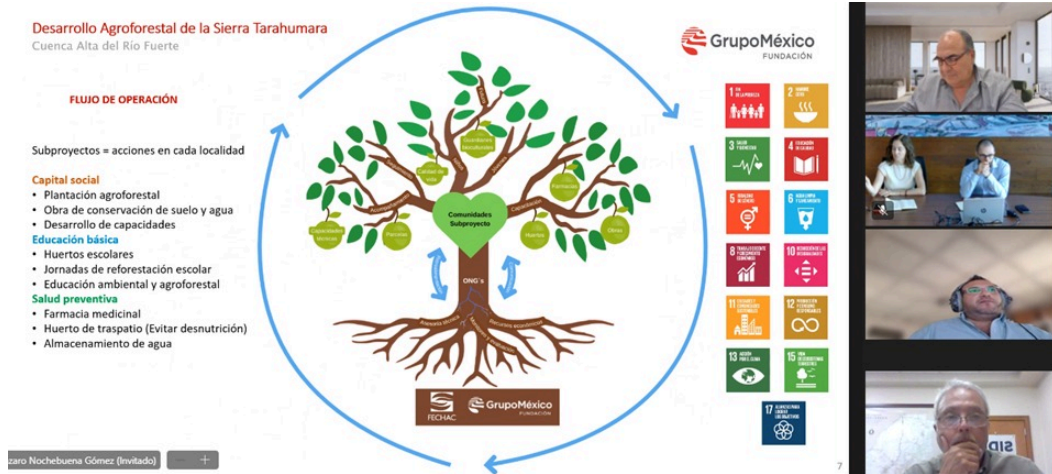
Desarrollo Agroforestal de la Sierra Tarahumara
Cuenca Alta del Río Fuerte

FLUJO DE OPERACIÓN

Subproyectos = acciones en cada localidad

Capital social
• Plantación agroforestal
• Obra de conservación de suelo y agua
• Desarrollo de capacidades
Educación básica
• Huertos escolares
• Jornadas de reforestación escolar
• Educación ambiental y agroforestal
Salud preventiva
• Farmacia medicinal
• Huerto de traspatio (Evitar desnutrición)
• Almacenamiento de agua

Comunidades Subproyecto
ONG´s
Capacidades técnicas
Parcelas
Huertos
Obras
Farmacias
Cambio de roles
Capacitación
Voluntarios
FECHAC
GrupoMéxico FUNDACIÓN

GrupoMéxico FUNDACIÓN

1 FIN DE LA POBREZA
2 HAMBRE CERO
3 SALUD Y BIENESTAR
4 EDUCACIÓN DE CALIDAD
5 IGUALDAD DE GÉNERO
6 AGUA LIMPIA Y SANEAMIENTO
8 TRABAJO DECENTE Y CRECIMIENTO ECONÓMICO
10 REDUCCIÓN DE LAS DESIGUALDADES
11 CIUDADES Y COMUNIDADES SOSTENIBLES
12 PRODUCCIÓN Y CONSUMO RESPONSABLES
13 ACCIÓN POR EL CLIMA
15 VIDA DE ECOSISTEMAS TERRESTRES
17 ALIANZAS PARA LOGRAR LOS OBJETIVOS

7

zaro Nochebuena Gómez (Invitado)